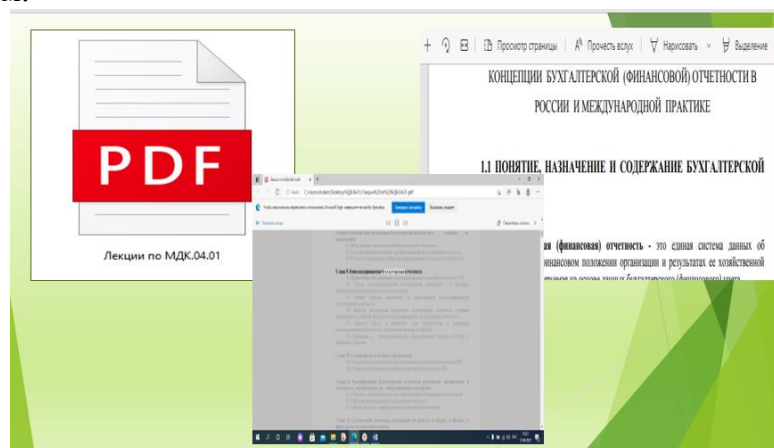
PDF

Лекции по МДК.04.01

+ ⟲ ⊡ | Просмотр страницы | Прочесть вслух | Нарисовать | Выделение

КОНЦЕПЦИИ БУХГАЛТЕРСКОЙ (ФИНАНСОВОЙ) ОТЧЕТНОСТИ В РОССИИ И МЕЖДУНАРОДНОЙ ПРАКТИКЕ

1.1 ПОНЯТИЕ, НАЗНАЧЕНИЕ И СОДЕРЖАНИЕ БУХГАЛТЕРСКОЙ

ая (финансовая) отчетность - это единая система данных об инансовом положении организации и результатах ее хозяйственной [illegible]

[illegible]